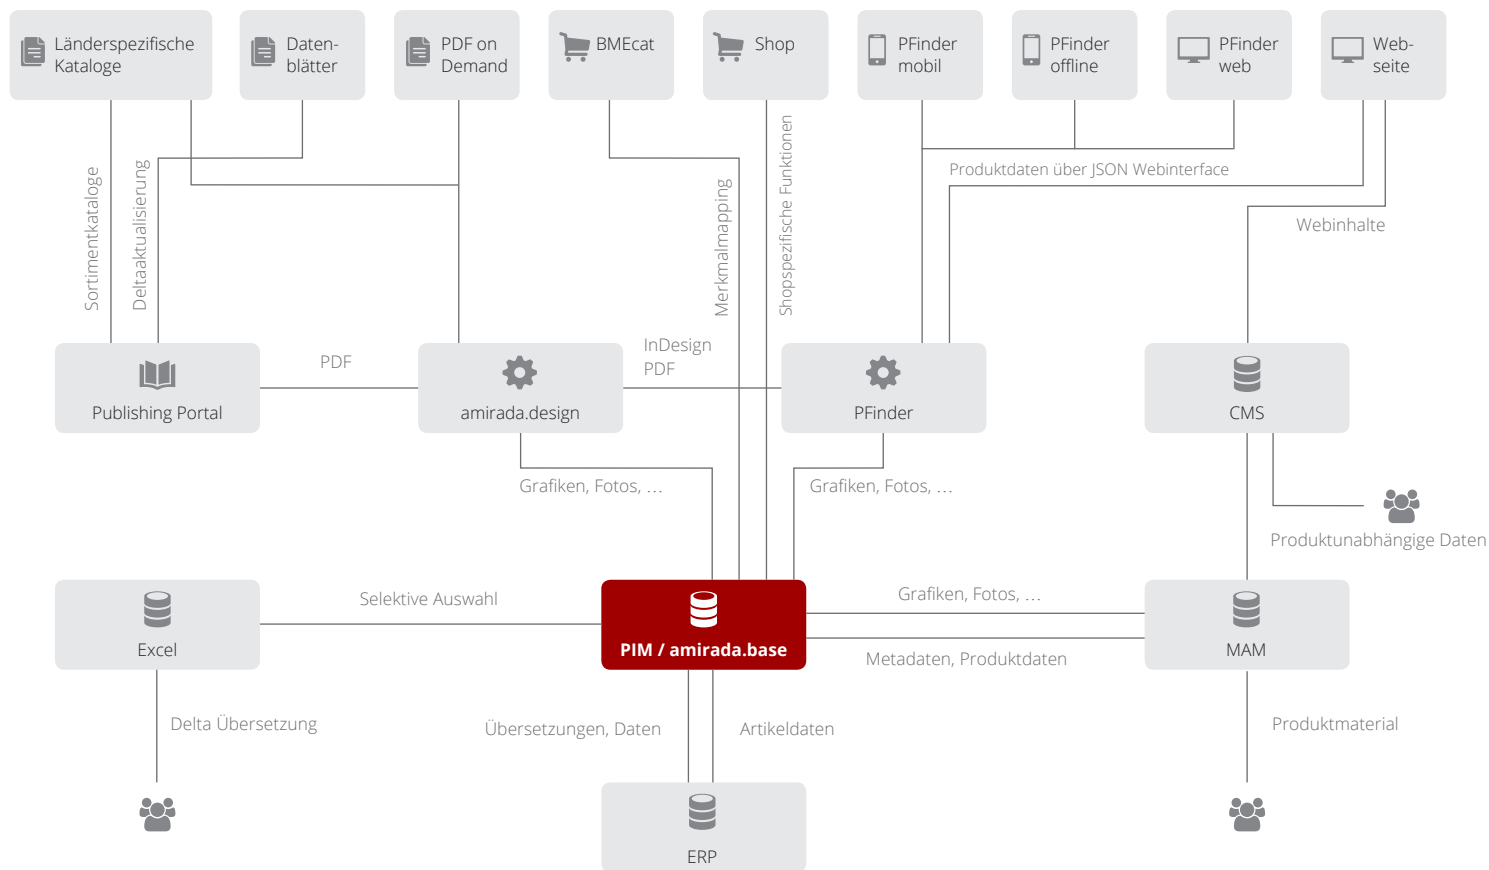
Länderspezifische Kataloge

Datenblätter

PDF on Demand

BMEcat

Shop

PFinder mobil

PFinder offline

PFinder web

Webseite

Sortimentkataloge

Deltaaktualisierung

Merkmalmapping

Shopspezifische Funktionen

Produktdaten über JSON Webinterface

Webinhalte

PDF

InDesign PDF

Publishing Portal

amirada.design

PFinder

CMS

Grafiken, Fotos, ...

Grafiken, Fotos, ...

Produktunabhängige Daten

Selektive Auswahl

Grafiken, Fotos, ...

Excel

PIM / amirada.base

MAM

Metadaten, Produktdaten

Delta Übersetzung

Übersetzungen, Daten

Artikeldaten

Produktmaterial

ERP